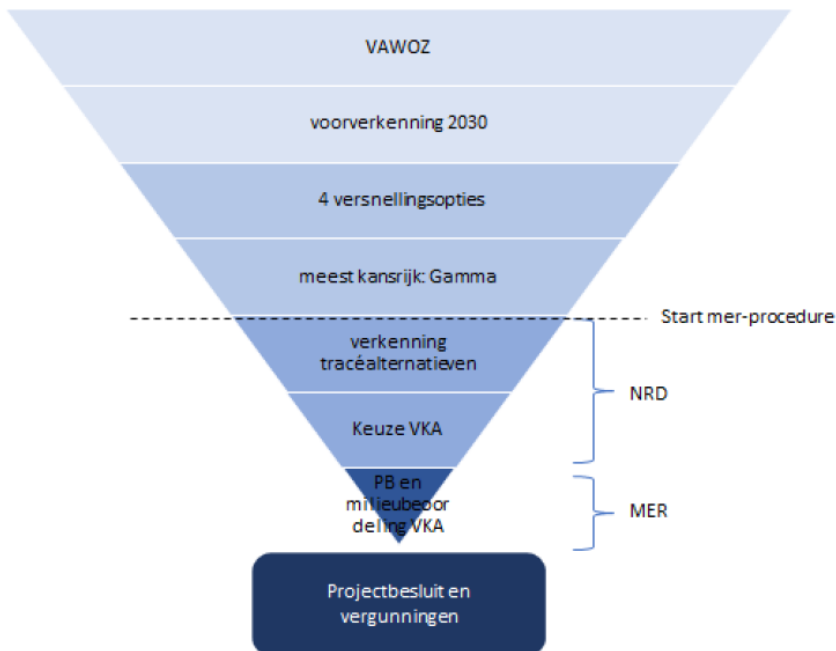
VAWOZ

voorverkenning 2030

4 versnellingsopties

meest kansrijk: Gamma

Start mer-procedure

verkenning tracéalternatieven

Keuze VKA

NRD

PB en milieubeoordeling VKA

MER

Projectbesluit en vergunningen